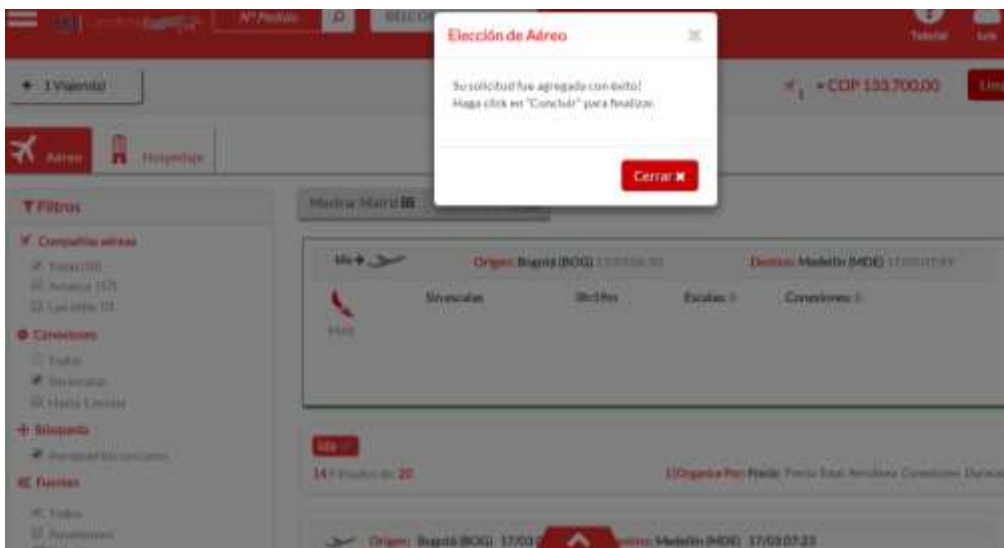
Nº Pedido

Tutorial

+ 1 Viajero(s)

COP 133.700,00

Aéreo

Hospedaje

Filtros

Compañías aéreas

Conexiones

Búsqueda

Fuentes

Mostrar Matriz

Ida

Origen: Bogotá (BOG)

Destino: Medellín (MDE)

Sin escalas

0h59m

Escalas: 0

Conexiones: 0

Ida

14 Filtrados de 20

Ordenar Por: Precio Precio Total Aerolínea Conexiones Duración

Origen: Bogotá (BOG) 17/03

Destino: Medellín (MDE) 17/03 07:23

Elección de Aéreo

Su solicitud fue agregada con éxito! Haga click en "Concluir" para finalizar.

Cerrar ✖